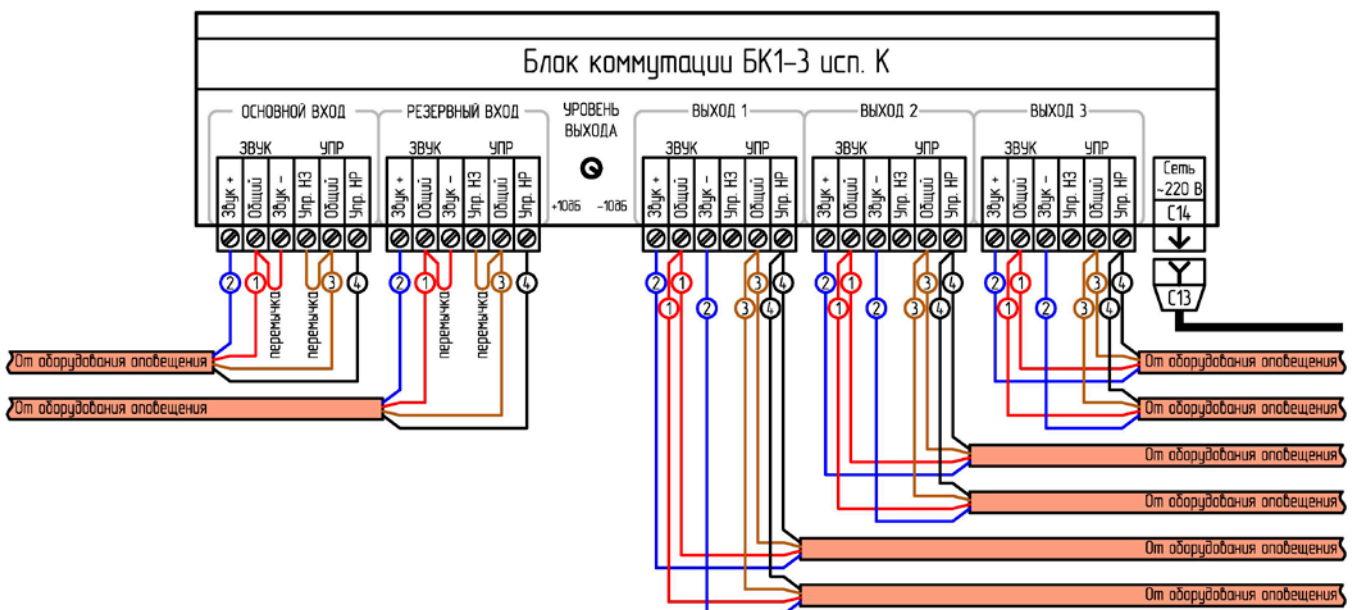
Блок коммутации БК1-3 исп. К

ОСНОВНОЙ ВХОД
ЗВУК УПР
Звук + Общий Звук - Упр. НЗ Общий Упр. НР

РЕЗЕРВНЫЙ ВХОД
ЗВУК УПР
Звук + Общий Звук - Упр. НЗ Общий Упр. НР

УРОВЕНЬ ВЫХОДА
+10dB -10dB

ВЫХОД 1
ЗВУК УПР
Звук + Общий Звук - Упр. НЗ Общий Упр. НР

ВЫХОД 2
ЗВУК УПР
Звук + Общий Звук - Упр. НЗ Общий Упр. НР

ВЫХОД 3
ЗВУК УПР
Звук + Общий Звук - Упр. НЗ Общий Упр. НР

Сеть ~220 В
С14
С13

2 1 3 4 перемычка перемычка
2 1 3 4 перемычка перемычка
2 1 1 2 3 3 4 4
2 1 1 2 3 3 4 4
2 1 1 2 3 3 4 4

От оборудования оповещения
От оборудования оповещения
От оборудования оповещения
От оборудования оповещения
От оборудования оповещения
От оборудования оповещения
От оборудования оповещения
От оборудования оповещения